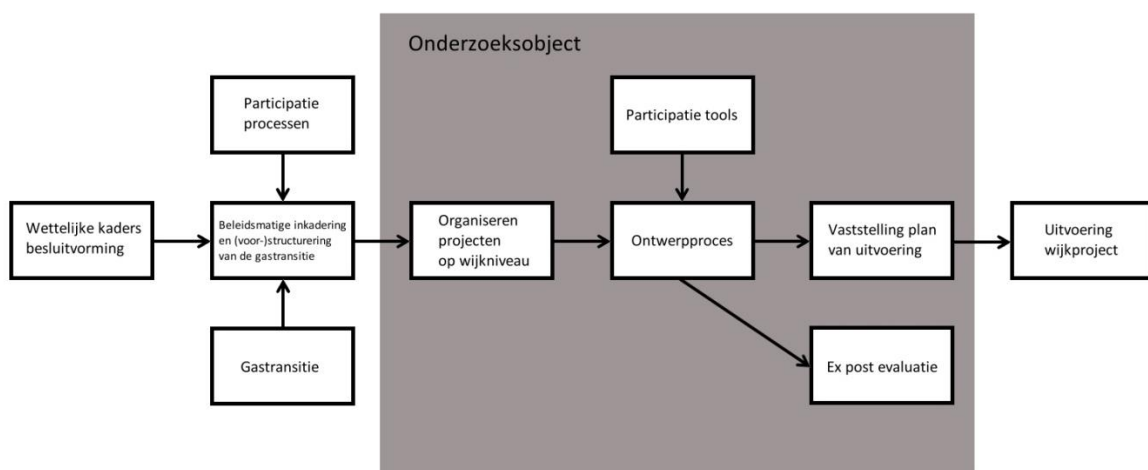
Onderzoeksobject

Participatie processen

Participatie tools

Wettelijke kaders besluitvorming

Beleidsmatige inkadering en (voor-)structurering van de gastransitie

Organiseren projecten op wijkniveau

Ontwerpproces

Vaststelling plan van uitvoering

Uitvoering wijkproject

Gastransitie

Ex post evaluatie